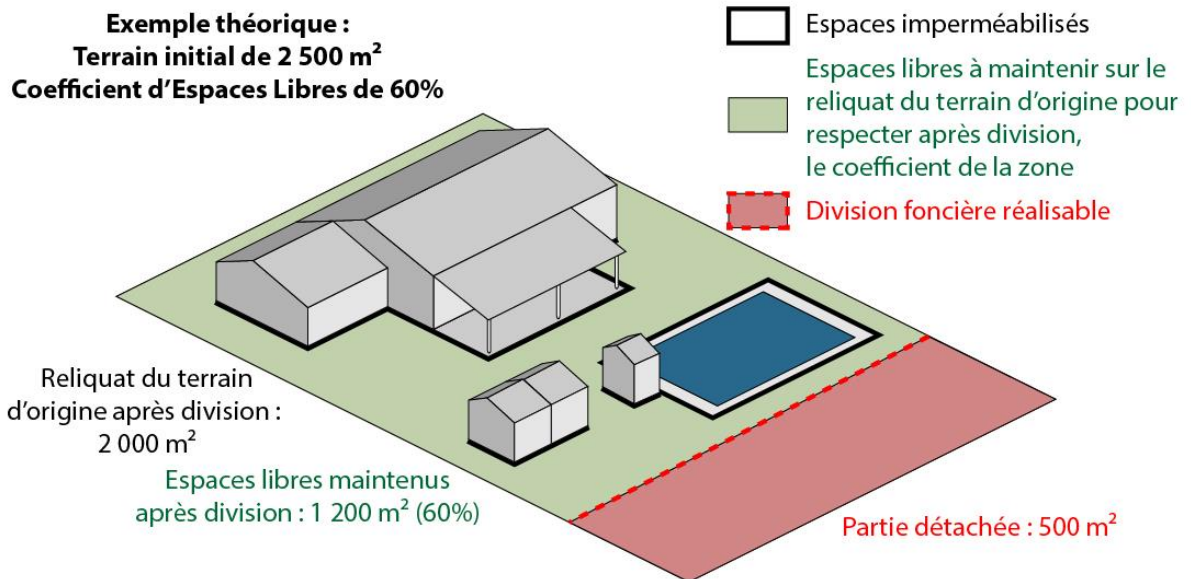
Exemple théorique :
Terrain initial de 2 500 m²
Coefficient d'Espaces Libres de 60%

Espaces imperméabilisés

Espaces libres à maintenir sur le reliquat du terrain d'origine pour respecter après division, le coefficient de la zone

Division foncière réalisable

Reliquat du terrain d'origine après division : 2 000 m²

Espaces libres maintenus après division : 1 200 m² (60%)

Partie détachée : 500 m²